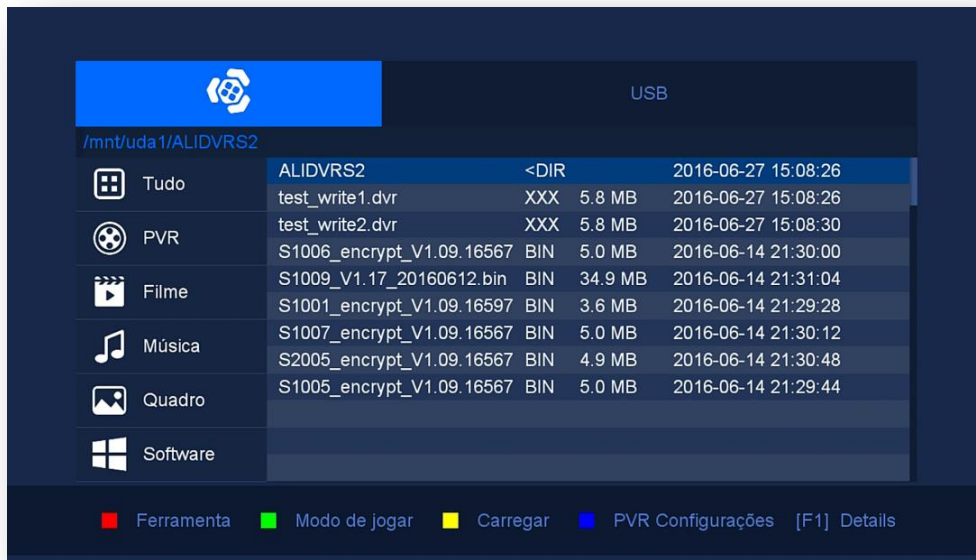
USB

/mnt/uda1/ALIDVRS2

Tudo
PVR
Filme
Música
Quadro
Software

| | | | |
|---|---|---|---|
| ALIDVRS2 | <DIR | | 2016-06-27 15:08:26 |
| test_write1.dvr | XXX | 5.8 MB | 2016-06-27 15:08:26 |
| test_write2.dvr | XXX | 5.8 MB | 2016-06-27 15:08:30 |
| S1006_encrypt_V1.09.16567 | BIN | 5.0 MB | 2016-06-14 21:30:00 |
| S1009_V1.17_20160612.bin | BIN | 34.9 MB | 2016-06-14 21:31:04 |
| S1001_encrypt_V1.09.16597 | BIN | 3.6 MB | 2016-06-14 21:29:28 |
| S1007_encrypt_V1.09.16567 | BIN | 5.0 MB | 2016-06-14 21:30:12 |
| S2005_encrypt_V1.09.16567 | BIN | 4.9 MB | 2016-06-14 21:30:48 |
| S1005_encrypt_V1.09.16567 | BIN | 5.0 MB | 2016-06-14 21:29:44 |

Ferramenta   Modo de jogar   Carregar   PVR Configurações   [F1] Details